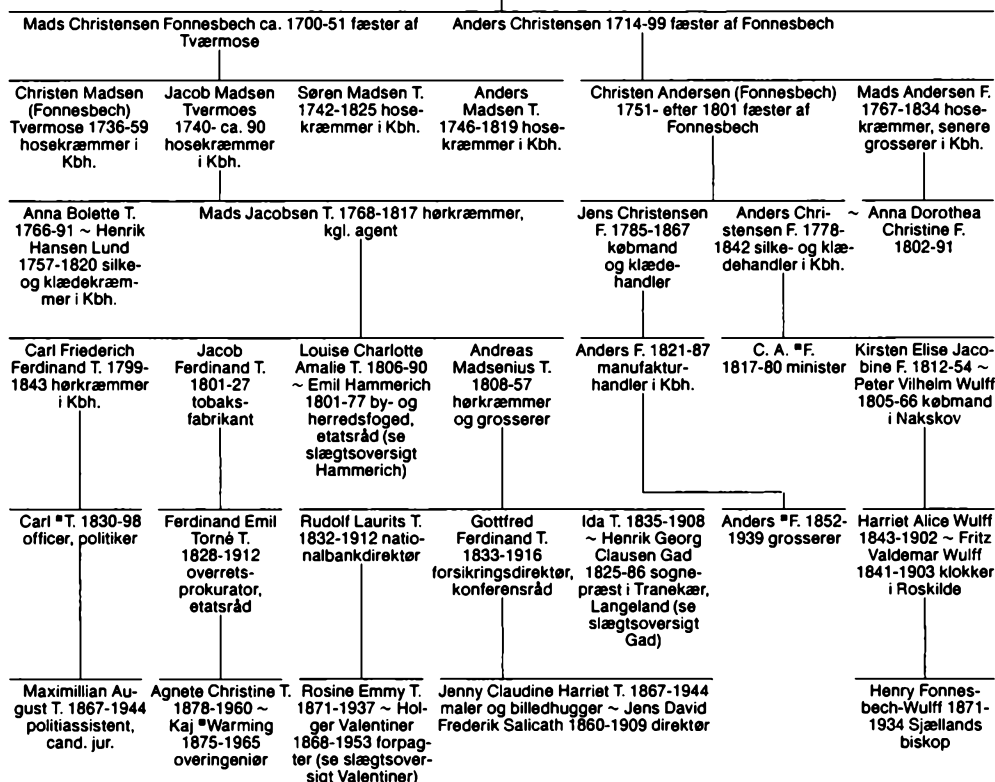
Mads Christensen Fonnesbech ca. 1700-51 fæster af Tværmose

Anders Christensen 1714-99 fæster af Fonnesbech

Christen Madsen (Fonnesbech) Tværmose 1736-59 hosekræmmer i Kbh.

Jacob Madsen Tvermoes 1740- ca. 90 hosekræmmer i Kbh.

Søren Madsen T. 1742-1825 hosekræmmer i Kbh.

Anders Madsen T. 1746-1819 hosekræmmer i Kbh.

Christen Andersen (Fonnesbech) 1751- efter 1801 fæster af Fonnesbech

Mads Andersen F. 1767-1834 hosekræmmer, senere grosserer i Kbh.

Anna Bolette T. 1766-91 ~ Henrik Hansen Lund 1757-1820 silke- og klædekræmmer i Kbh.

Mads Jacobsen T. 1768-1817 hørkræmmer, kgl. agent

Jens Christensen F. 1785-1867 købmand og klædehandler

Anders Christensen F. 1778-1842 silke- og klædehandler i Kbh.

~ Anna Dorothea Christine F. 1802-91

Carl Friederich Ferdinand T. 1799-1843 hørkræmmer i Kbh.

Jacob Ferdinand T. 1801-27 tobaksfabrikant

Louise Charlotte Amalie T. 1806-90 ~ Emil Hammerich 1801-77 by- og herredsfoged, etatsråd (se slægtsoversigt Hammerich)

Andreas Madsenius T. 1808-57 hørkræmmer og grosserer

Anders F. 1821-87 manufakturhandler i Kbh.

C. A. *F. 1817-80 minister

Kirsten Elise Jacobine F. 1812-54 ~ Peter Vilhelm Wulff 1805-66 købmand i Nakskov

Carl *T. 1830-98 officer, politiker

Ferdinand Emil Torné T. 1828-1912 overretsprokurator, etatsråd

Rudolf Laurits T. 1832-1912 nationalbankdirektør

Gottfred Ferdinand T. 1833-1916 forsikringsdirektør, konferensråd

Ida T. 1835-1908 ~ Henrik Georg Clausen Gad 1825-86 sognepræst i Tranekær, Langeland (se slægtsoversigt Gad)

Anders *F. 1852-1939 grosserer

Harriet Alice Wulff 1843-1902 ~ Fritz Valdemar Wulff 1841-1903 klokker i Roskilde

Maximillian August T. 1867-1944 politiassistent, cand. jur.

Agnete Christine T. 1878-1960 ~ Kaj *Warming 1875-1965 overingeniør

Rosine Emmy T. 1871-1937 ~ Holger Valentiner 1868-1953 forpagter (se slægtsoversigt Valentiner)

Jenny Claudine Harriet T. 1867-1944 maler og billedhugger ~ Jens David Frederik Salicath 1860-1909 direktør

Henry Fonnesbech-Wulff 1871-1934 Sjællands biskop